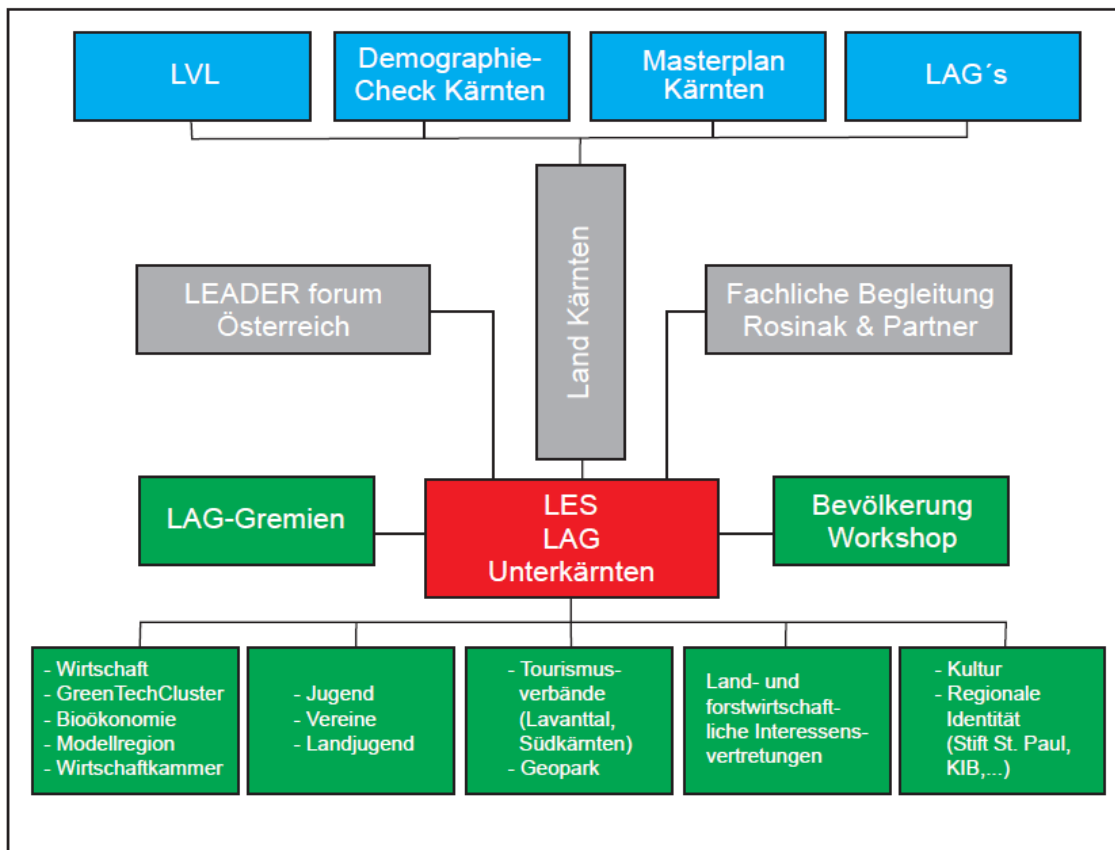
LVL

Demographie-Check Kärnten

Masterplan Kärnten

LAG´s

Land Kärnten

LEADER forum Österreich

Fachliche Begleitung Rosinak & Partner

LAG-Gremien

LES
LAG
Unterkärnten

Bevölkerung Workshop

- Wirtschaft
- GreenTechCluster
- Bioökonomie
- Modellregion
- Wirtschaftkammer

- Jugend
- Vereine
- Landjugend

- Tourismusverbände (Lavanttal, Südkärnten)
- Geopark

Land- und forstwirtschaftliche Interessensvertretungen

- Kultur
- Regionale Identität (Stift St. Paul, KIB,...)